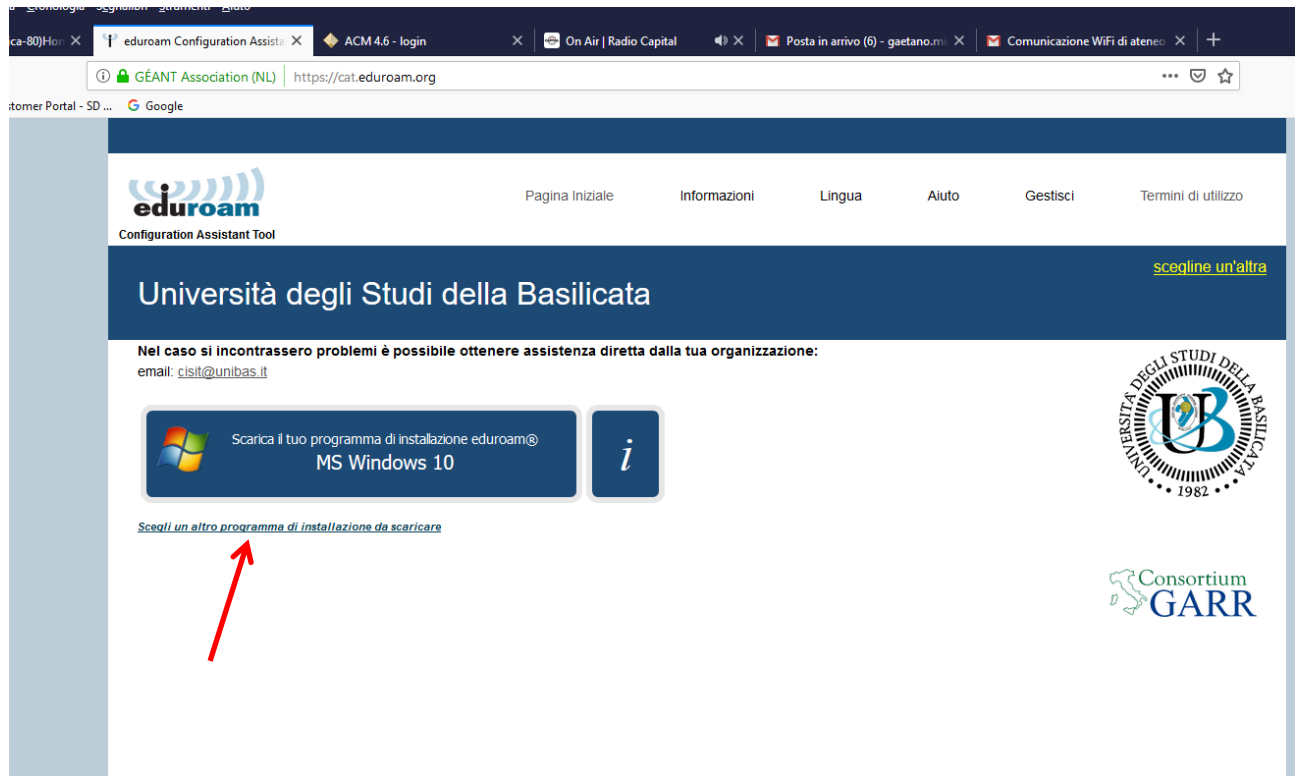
a Cronologia Segnalibri Strumenti Aiuto

ca-80)Hor × | eduroam Configuration Assista × | ACM 4.6 - login × | On Air | Radio Capital × | Posta in arrivo (6) - gaetano.m × | Comunicazione WiFi di ateneo × | +

GÉANT Association (NL) | https://cat.eduroam.org

stomer Portal - SD ... Google

eduroam
Configuration Assistant Tool

Pagina Iniziale Informazioni Lingua Aiuto Gestisci Termini di utilizzo

scegline un'altra

Università degli Studi della Basilicata

Nel caso si incontrassero problemi è possibile ottenere assistenza diretta dalla tua organizzazione:
email: cisit@unibas.it

Scarica il tuo programma di installazione eduroam®
MS Windows 10

i

Scegli un altro programma di installazione da scaricare

UNIVERSITÀ DEGLI STUDI DELLA BASILICATA
UB
1982

Consortium
GARR